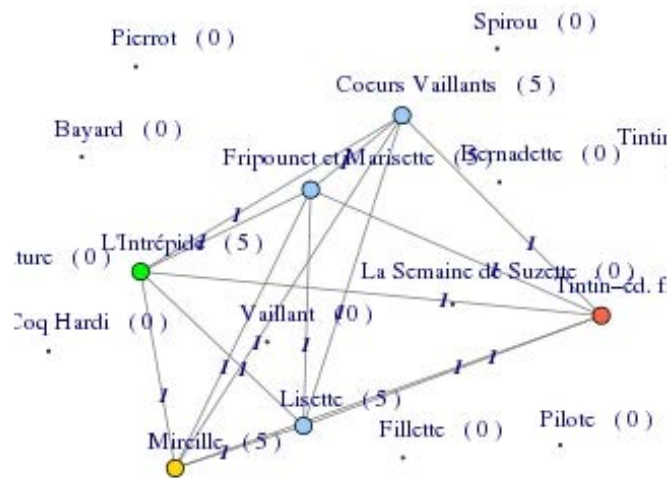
Pierrot (0)

Spirou (0)

Coeurs Vaillants (5)

Bayard (0)

Fripounet et Marisette (5)

Bernadette (0)

Tintin

L'Intrépide (5)

ture (0)

La Semaine de Suzette (0)

Tintin–éd. f

Coq Hardi (0)

Vaillant (0)

Lisette (5)

Fillette (0)

Pilote (0)

Mireille (5)

1

1

1

1

1

1

1

1

1

1

1

1

1

1